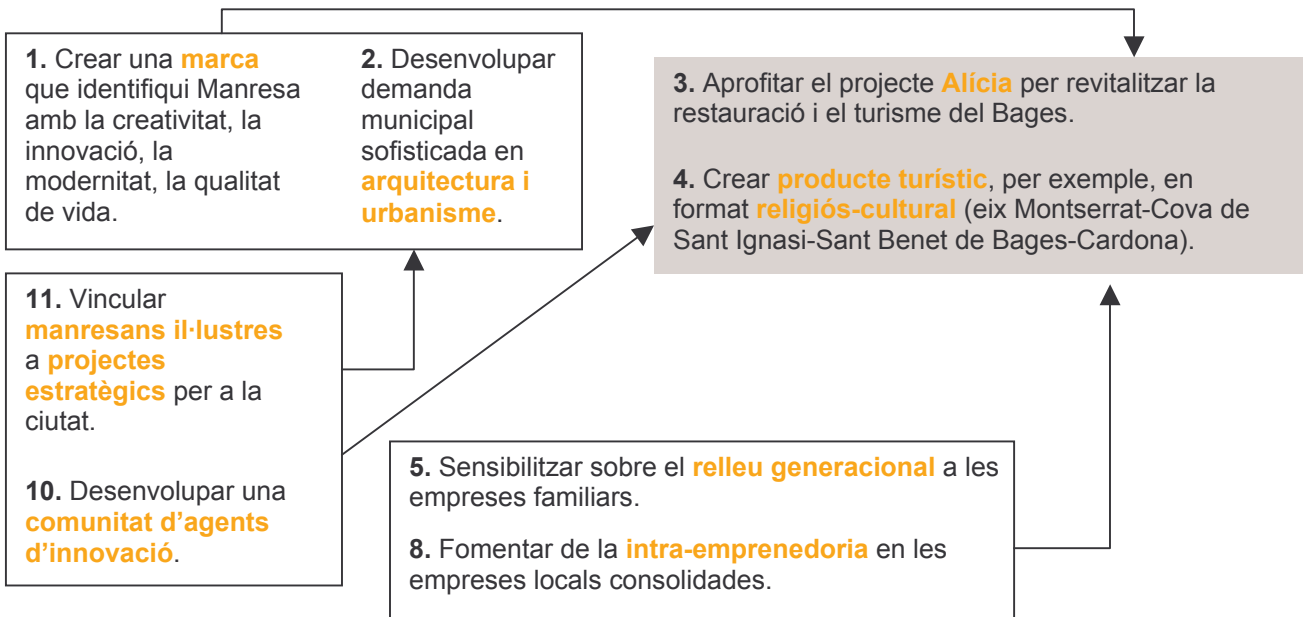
**1.** Crear una **marca** que identifiqui Manresa amb la creativitat, la innovació, la modernitat, la qualitat de vida.

**2.** Desenvolupar demanda municipal sofisticada en **arquitectura i urbanisme**.

**3.** Aprofitar el projecte **Alícia** per revitalitzar la restauració i el turisme del Bages.

**4.** Crear **producte turístic**, per exemple, en format **religiós-cultural** (eix Montserrat-Cova de Sant Ignasi-Sant Benet de Bages-Cardona).

**11.** Vincular **manresans il·lustres** a **projectes estratègics** per a la ciutat.

**10.** Desenvolupar una **comunitat d'agents d'innovació**.

**5.** Sensibilitzar sobre el **relleu generacional** a les empreses familiars.

**8.** Fomentar de la **intra-emprenedoria** en les empreses locals consolidades.